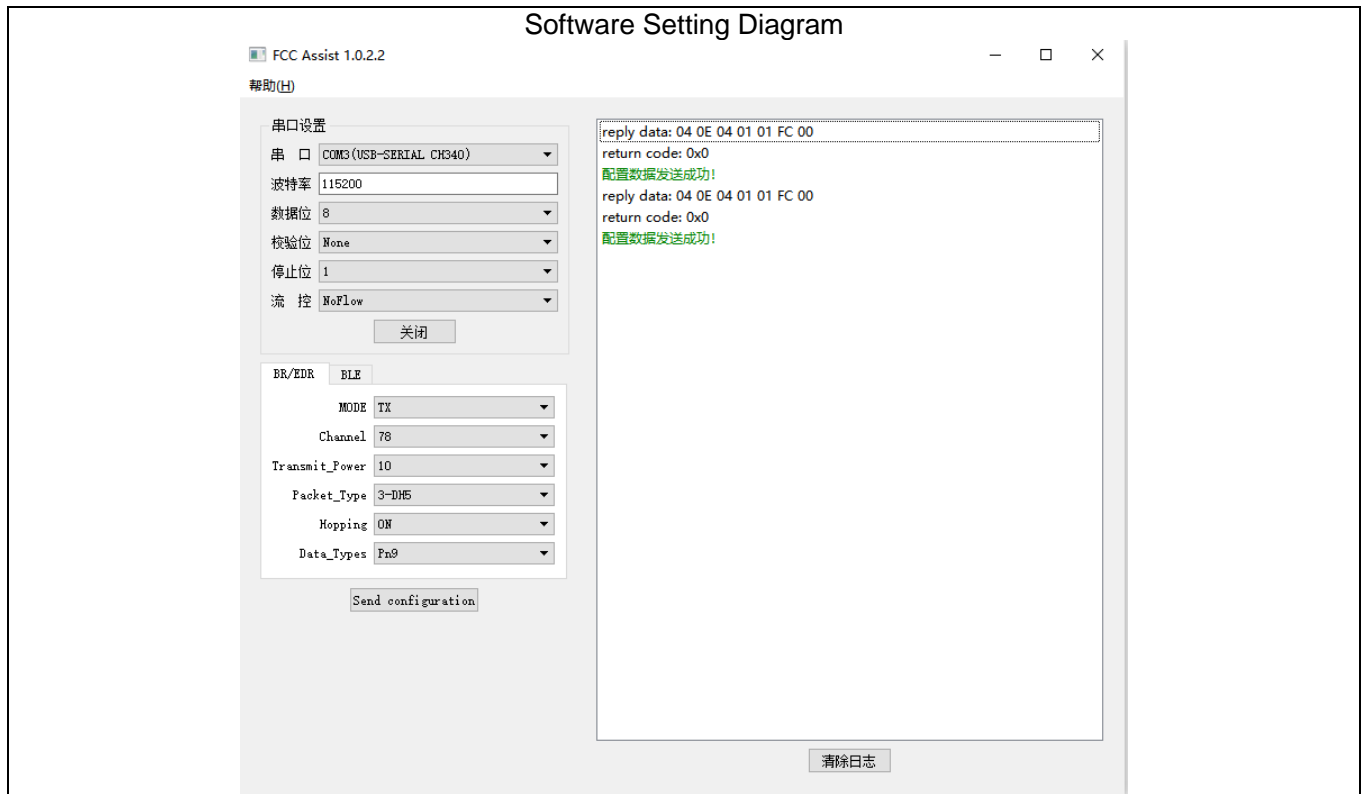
Software Setting Diagram

FCC Assist 1.0.2.2

帮助(H)

串口设置

串 口 COM3(USB-SERIAL CH340)

波特率 115200

数据位 8

校验位 None

停止位 1

流 控 NoFlow

关闭

BR/EDR BLE

MODE TX

Channel 78

Transmit_Power 10

Packet_Type 3-DH5

Hopping ON

Data_Types Pn9

Send configuration

reply data: 04 0E 04 01 01 FC 00
return code: 0x0
配置数据发送成功!
reply data: 04 0E 04 01 01 FC 00
return code: 0x0
配置数据发送成功!

清除日志